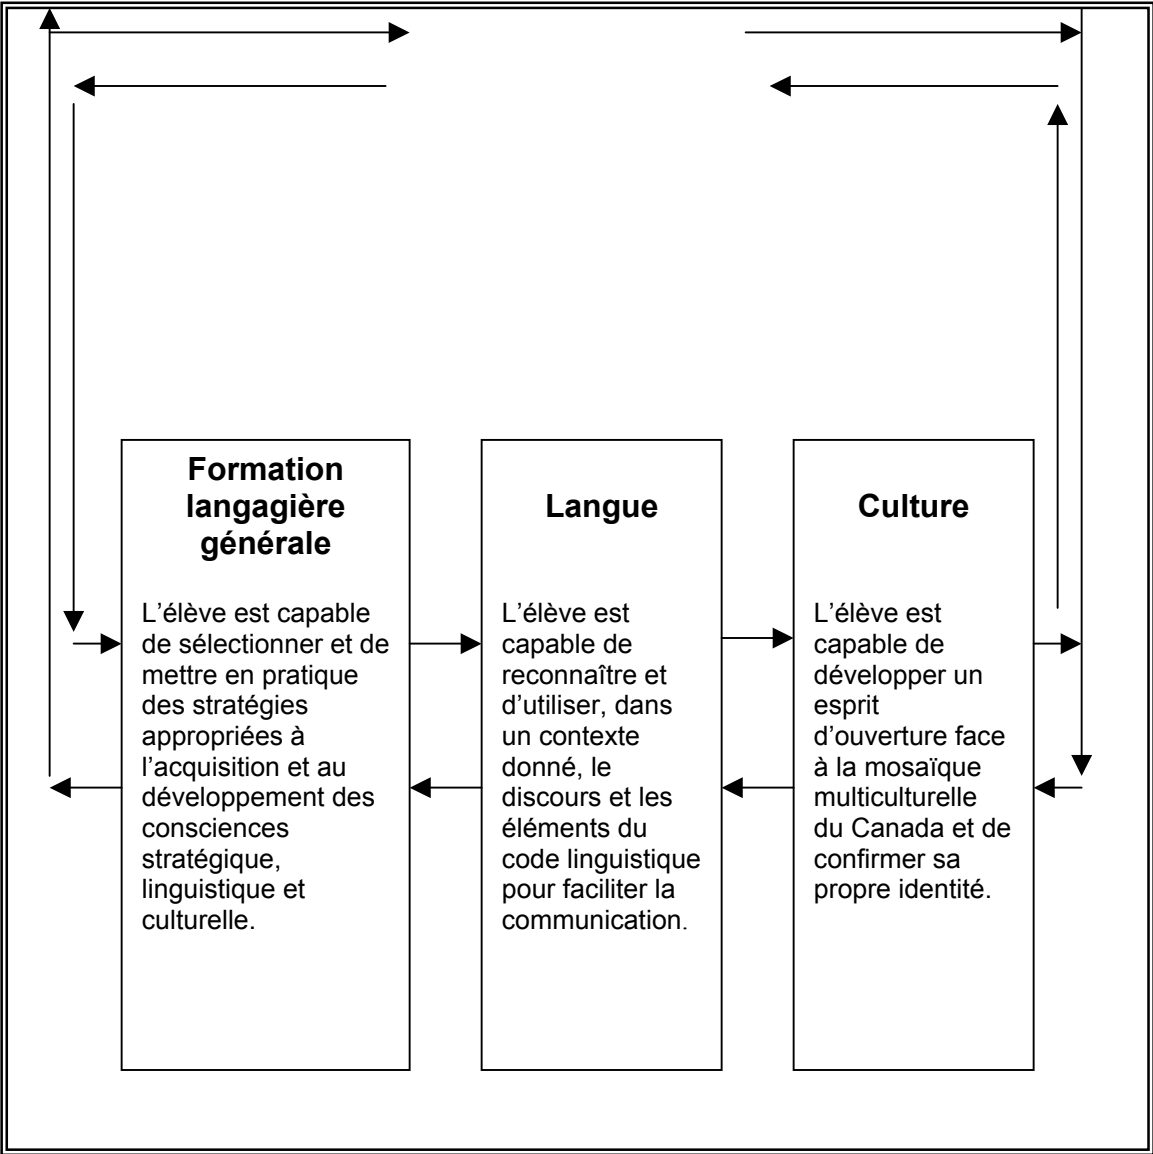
**Formation langagière générale**

L'élève est capable de sélectionner et de mettre en pratique des stratégies appropriées à l'acquisition et au développement des consciences stratégique, linguistique et culturelle.

**Langue**

L'élève est capable de reconnaître et d'utiliser, dans un contexte donné, le discours et les éléments du code linguistique pour faciliter la communication.

**Culture**

L'élève est capable de développer un esprit d'ouverture face à la mosaïque multiculturelle du Canada et de confirmer sa propre identité.